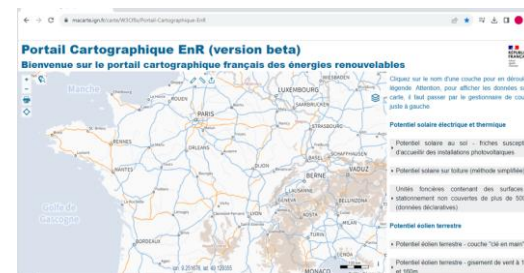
macarte.ign.fr/carte/W3Ol5u/Portail-Cartographique-EnR

Portail Cartographique EnR (version beta)
Bienvenue sur le portail cartographique français des énergies renouvelables

Manche
ROUEN
PARIS
LUXEMBOURG
SAARBRÜCKEN
WIESBADEN
STRASBOURG
RENNES
NANTES
ORLÉANS
DIJON
BESANÇON
BERNE
VADUZ
BELLINZONA
LYON
GENÈVE
Golfe de Gascogne
BORDEAUX
MONACO

Cliquez sur le nom d'une couche pour en dérouler la légende. Attention, pour afficher les données sur la carte, il faut passer par le gestionnaire de couches juste à gauche.

Potentiel solaire électrique et thermique

Potentiel solaire au sol - friches susceptibles d'accueillir des installations photovoltaïques

Potentiel solaire sur toiture (méthode simplifiée)

Unités foncières contenant des surfaces de stationnement non couvertes de plus de 500 m² (données déclaratives)

Potentiel éolien terrestre

Potentiel éolien terrestre - couche "clé en main"

Potentiel éolien terrestre - gisement de vent à 100 et 160m